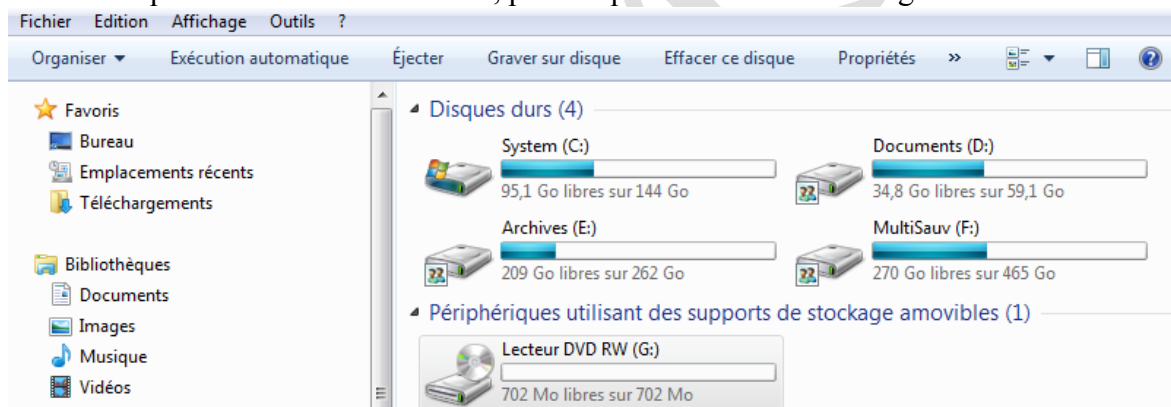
Fichier Edition Affichage Outils ?

Organiser ▾ Exécution automatique Éjecter Graver sur disque Effacer ce disque Propriétés »

Favoris
Bureau
Emplacements récents
Téléchargements

Bibliothèques
Documents
Images
Musique
Vidéos

Disques durs (4)

System (C:)
95,1 Go libres sur 144 Go

Documents (D:)
34,8 Go libres sur 59,1 Go

Archives (E:)
209 Go libres sur 262 Go

MultiSauv (F:)
270 Go libres sur 465 Go

Périphériques utilisant des supports de stockage amovibles (1)

Lecteur DVD RW (G:)
702 Mo libres sur 702 Mo